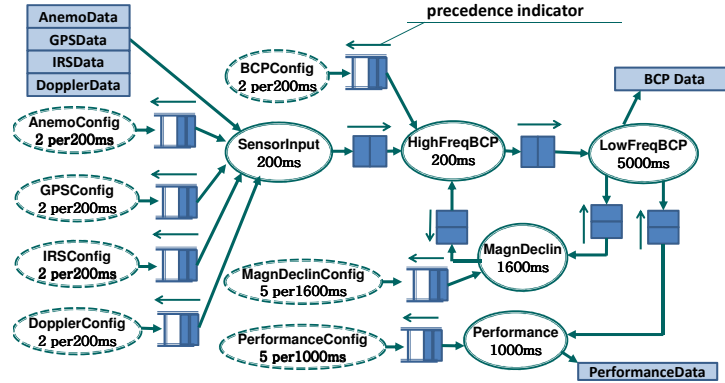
AnemoData
GPSData
IRSData
DopplerData

precedence indicator

BCPConfig
2 per200ms

BCP Data

AnemoConfig
2 per200ms

SensorInput
200ms

HighFreqBCP
200ms

LowFreqBCP
5000ms

GPSConfig
2 per200ms

IRSConfig
2 per200ms

MagnDeclin
1600ms

MagnDeclinConfig
5 per1600ms

DopplerConfig
2 per200ms

PerformanceConfig
5 per1000ms

Performance
1000ms

PerformanceData